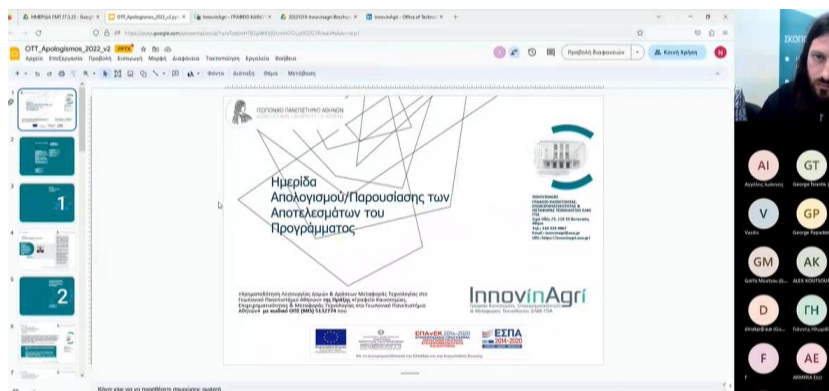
ΗΜΕΡΙΔΑ ΓΠΑ 27.3.23 - Google × | OTT_Apologismos_2022_v2 × | InnovinAgri - ΓΡΑΦΕΙΟ ΚΑΙΝΟ × | 20221019-InnovinAgri Brochure × | InnovinAgri - Office of Technol × | +

docs.google.com/presentation/d/

OTT_Apologismos_2022_v2 .PPTX

Αρχείο Επεξεργασία Προβολή Εισαγωγή Μορφή Διαφάνεια Τακτοποίηση Εργαλεία Βοήθεια

Προβολή διαφανειών | Κοινή Χρήση

Φόντο Διάταξη Θέμα Μετάβαση

ΓΕΩΠΟΝΙΚΟ ΠΑΝΕΠΙΣΤΗΜΙΟ ΑΘΗΝΩΝ

Ημερίδα Απολογισμού/Παρουσίασης των Αποτελεσμάτων του Προγράμματος

«Ενίσχυση Δομών & Δράσεων Μεταφοράς Τεχνολογίας στο Γεωπονικό Πανεπιστήμιο Αθηνών της δράσης «Γραφείο Καινοτομίας, Επιχειρηματικότητας & Μεταφοράς Τεχνολογίας στο Γεωπονικό Πανεπιστήμιο Αθηνών» με κωδικό ΟΠΣ (MIS) 5132774 του

InnovinAgri

ΕΠΑνΕΚ 2014-2020

ΕΣΠΑ 2014-2020

1

2

AI
Αγγελος Ιωάννης

GT
George Tsiantis

V
Vasilis

GP
George Papado

GM
Golfo Moustou

AK
ALEX KOUTSOU

D

ΓΗ

F

AE
ΑΙΜΙΛΙΑ ΕΛΕ

Κάντε κλικ για να προσθέσετε σημειώσεις ομιλητή